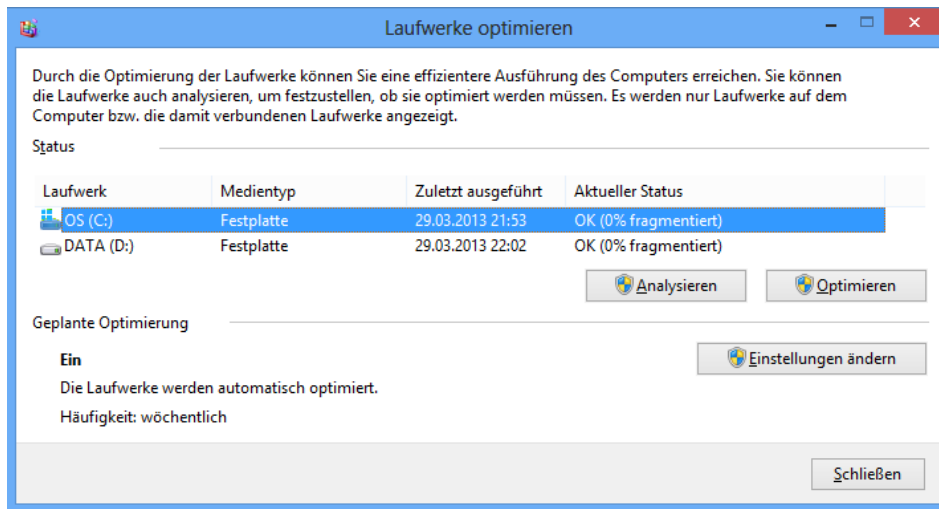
Laufwerke optimieren

Durch die Optimierung der Laufwerke können Sie eine effizientere Ausführung des Computers erreichen. Sie können die Laufwerke auch analysieren, um festzustellen, ob sie optimiert werden müssen. Es werden nur Laufwerke auf dem Computer bzw. die damit verbundenen Laufwerke angezeigt.

Status

| Laufwerk | Medientyp | Zuletzt ausgeführt | Aktueller Status |
|---|---|---|---|
| OS (C:) | Festplatte | 29.03.2013 21:53 | OK (0% fragmentiert) |
| DATA (D:) | Festplatte | 29.03.2013 22:02 | OK (0% fragmentiert) |

Analysieren
Optimieren

Geplante Optimierung

Ein

Die Laufwerke werden automatisch optimiert.

Häufigkeit: wöchentlich

Einstellungen ändern

Schließen